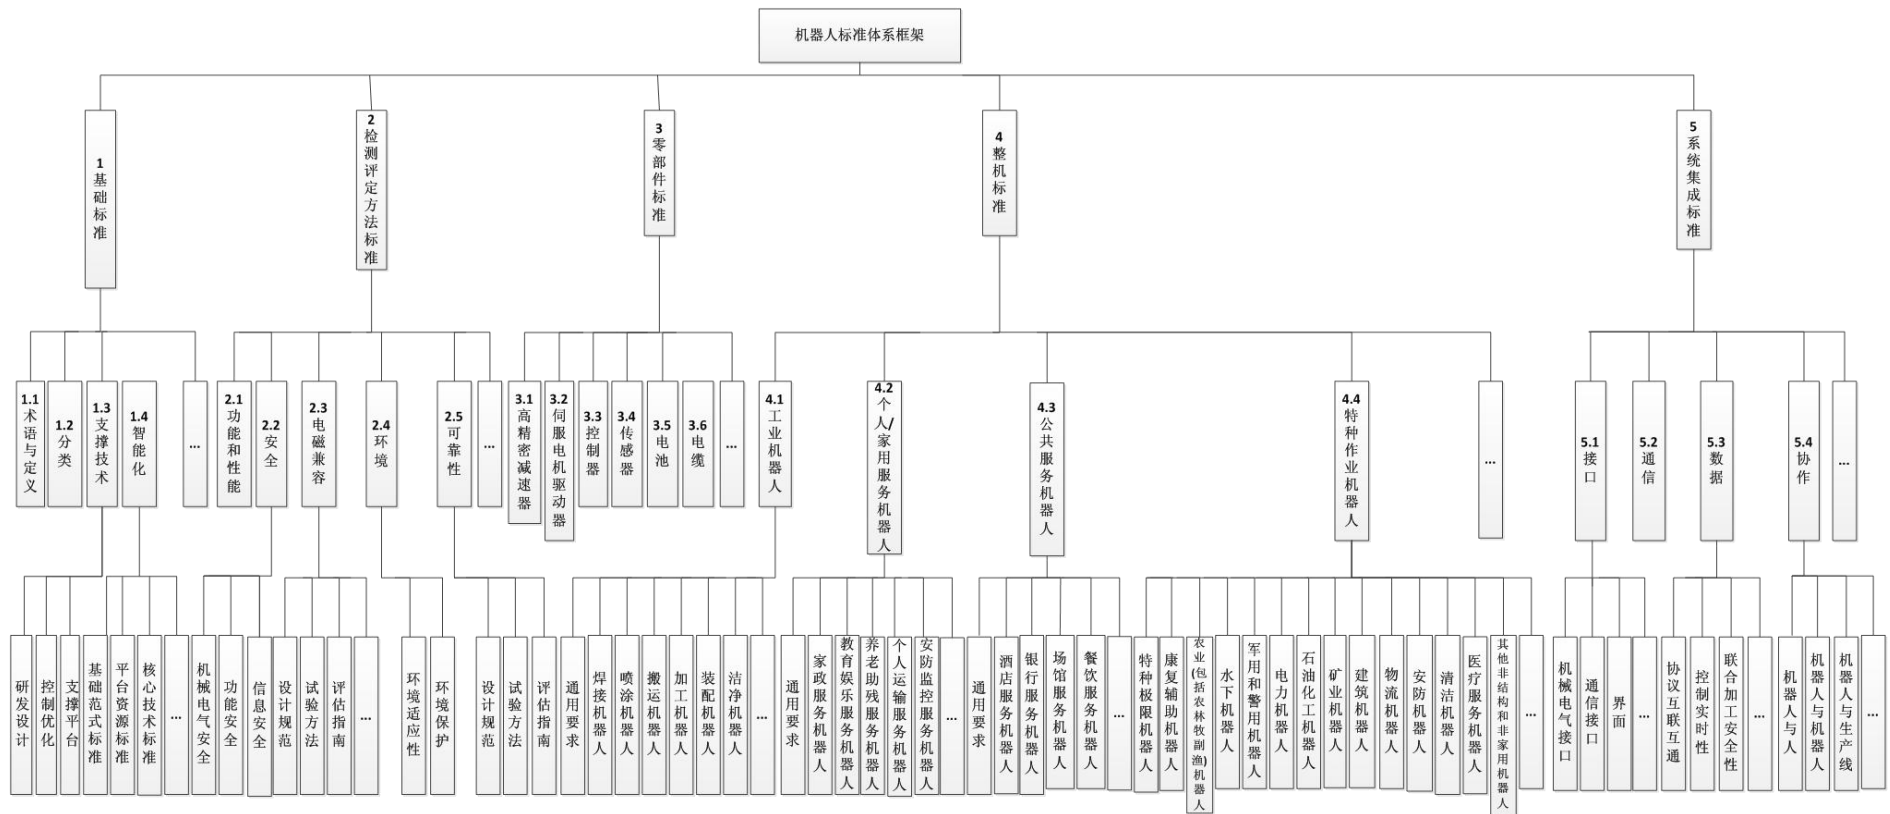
机器人标准体系框架

1 基础标准

2 检测评定方法标准

3 零部件标准

4 整机标准

5 系统集成标准

1.1 术语与定义

1.2 分类

1.3 支撑技术

1.4 智能化

…

2.1 功能和性能

2.2 安全

2.3 电磁兼容

2.4 环境

2.5 可靠性

…

3.1 高精密减速器

3.2 伺服电机驱动器

3.3 控制器

3.4 传感器

3.5 电池

3.6 电缆

…

4.1 工业机器人

4.2 个人/家用服务机器人

4.3 公共服务机器人

4.4 特种作业机器人

…

5.1 接口

5.2 通信

5.3 数据

5.4 协作

…

研发设计

控制优化

支撑平台

基础范式标准

平台资源标准

核心技术标准

…

机械电气安全

功能安全

信息安全

设计规范

试验方法

评估指南

…

环境适应性

环境保护

设计规范

试验方法

评估指南

通用要求

焊接机器人

喷涂机器人

搬运机器人

加工机器人

装配机器人

洁净机器人

…

通用要求

家政服务机器人

教育娱乐服务机器人

养老助残服务机器人

个人运输服务机器人

安防监控服务机器人

…

通用要求

酒店服务机器人

银行服务机器人

场馆服务机器人

餐饮服务机器人

…

特种极限机器人

康复辅助机器人

农业(包括农林牧副渔)机器人

水下机器人

军用和警用机器人

电力机器人

石油化工机器人

矿业机器人

建筑机器人

物流机器人

安防机器人

清洁机器人

医疗服务机器人

其他非结构和非家用机器人

…

机械电气接口

通信接口

界面

…

协议互联互通

控制实时性

联合加工安全性

…

机器人与人

机器人与机器人

机器人与生产线

…